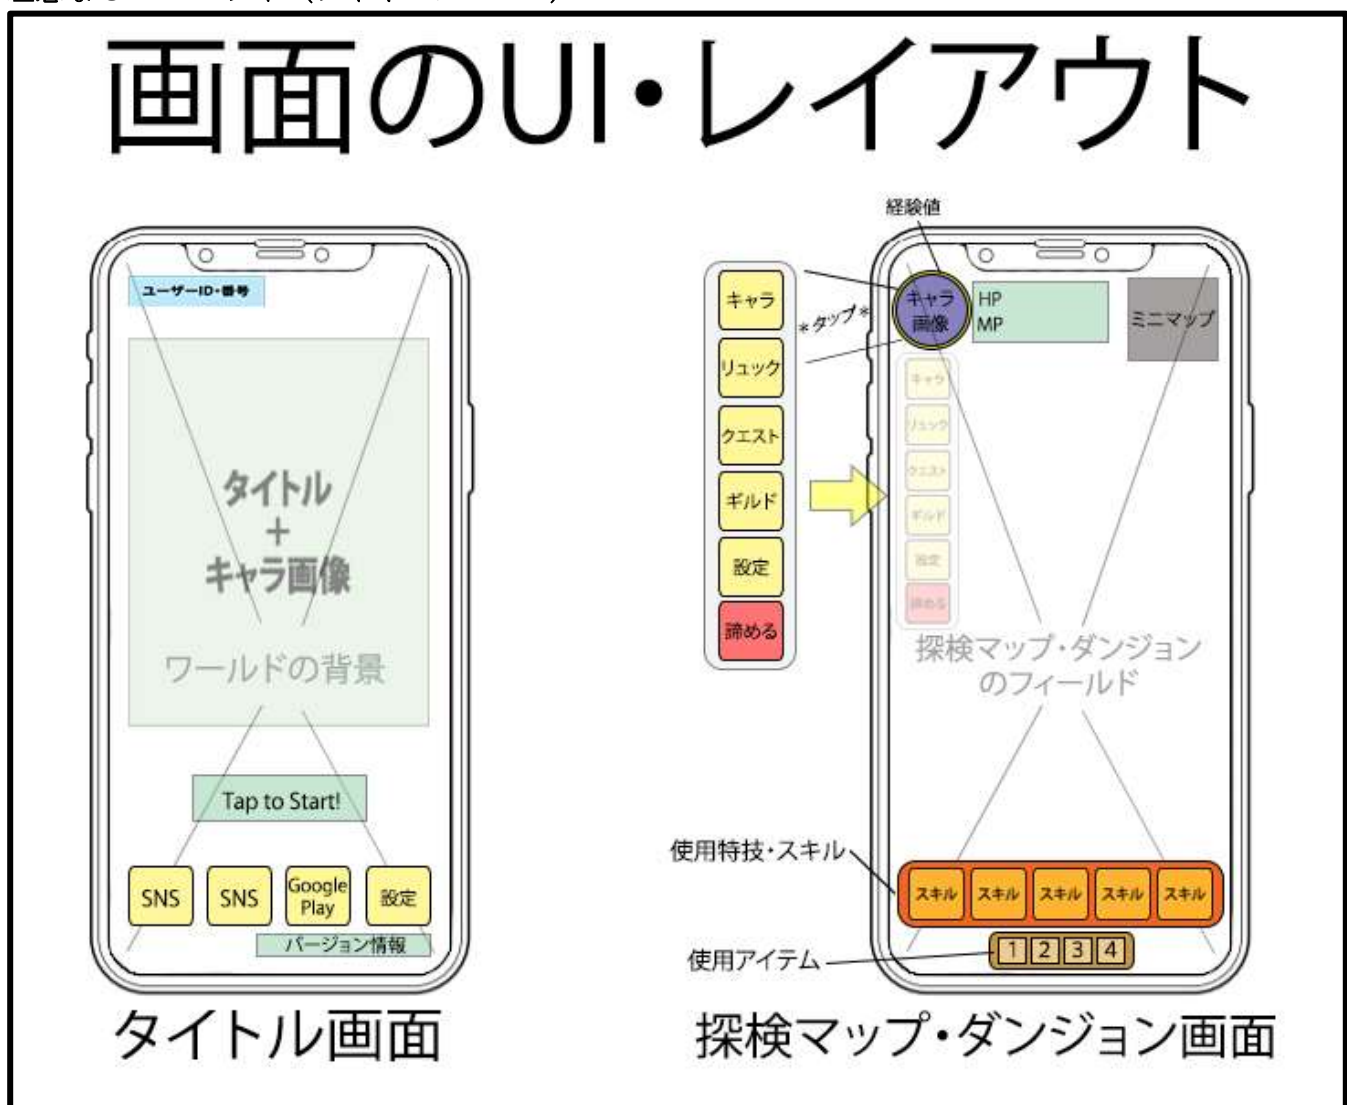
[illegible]

画面のUI・レイアウト

ユーザーID・番号

タイトル
+
キャラ画像

ワールドの背景

Tap to Start!

SNS
SNS
Google Play
設定

バージョン情報

タイトル画面

経験値

キャラ
リュック
クエスト
ギルド
設定
諦める

＊タップ＊

キャラ画像
HP
MP
ミニマップ

キャラ
リュック
クエスト
ギルド
設定
諦める

探検マップ・ダンジョンのフィールド

使用特技・スキル
スキル
スキル
スキル
スキル
スキル

使用アイテム
1
2
3
4

探検マップ・ダンジョン画面